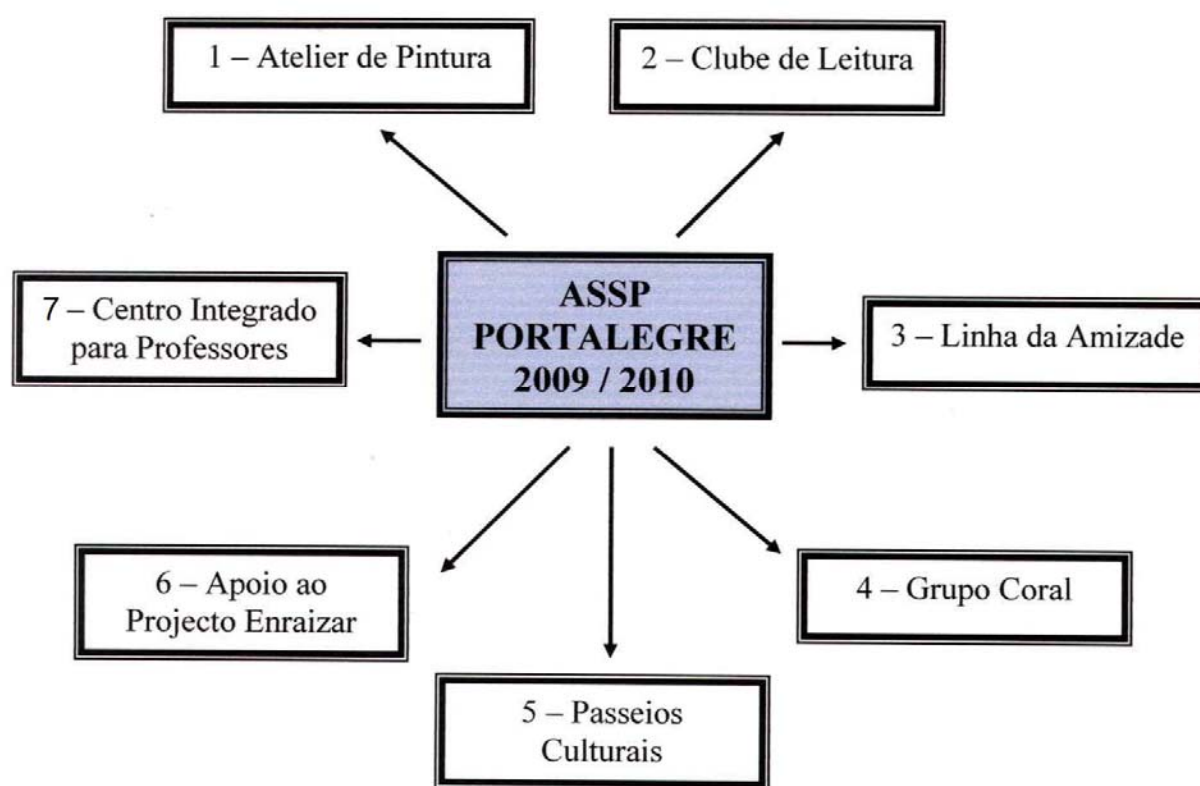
1 – Atelier de Pintura

2 – Clube de Leitura

7 – Centro Integrado para Professores

ASSP PORTALEGRE 2009 / 2010

3 – Linha da Amizade

6 – Apoio ao Projecto Enraizar

4 – Grupo Coral

5 – Passeios Culturais